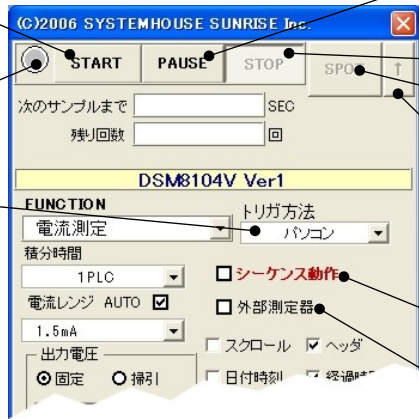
(C)2006 SYSTEMHOUSE SUNRISE Inc.

START PAUSE STOP SPO ↑

次のサンプルまで SEC
残り回数 回

DSM8104V Ver1

FUNCTION
電流測定
トリガ方法
パソコン
積分時間
1PLC
シーケンス動作
電流レンジ AUTO ☑
外部測定器
1.5mA
出力電圧
固定 掃引
スクロール ヘッダ
日付時刻 経過時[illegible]